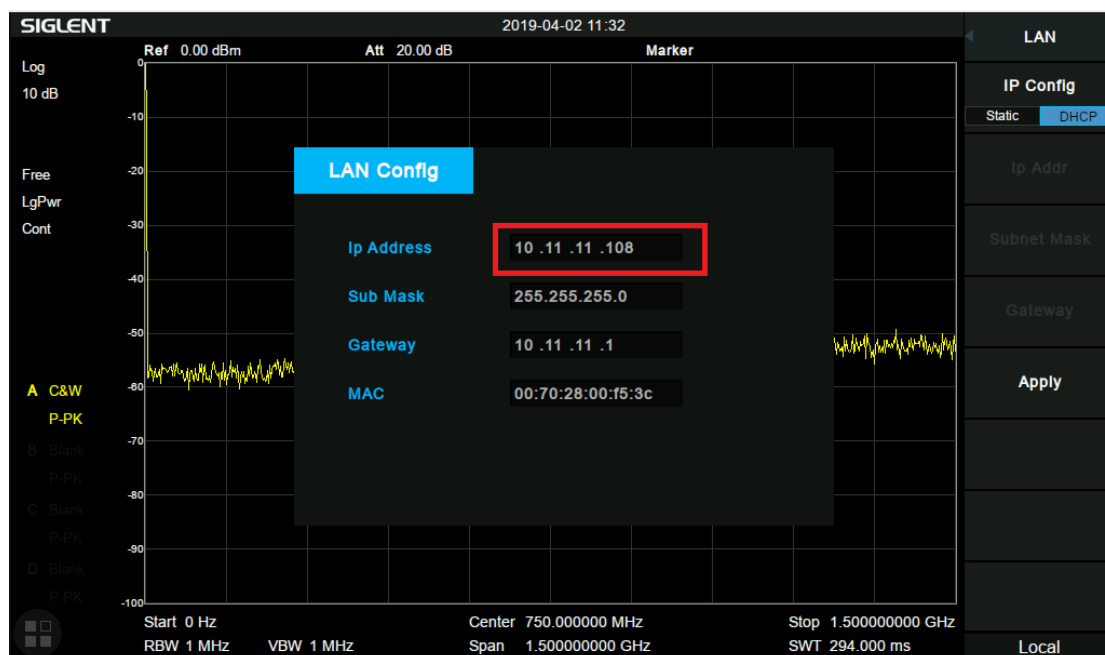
SIGLENT
2019-04-02 11:32
LAN
Ref 0.00 dBm
Att 20.00 dB
Marker
Log
10 dB
IP Config
Static DHCP
Free
LgPwr
Cont
Ip Addr
Subnet Mask
Gateway
Apply
A C&W
P-PK
B Blank
P-PK
C Blank
P-PK
D Blank
P-PK
0
-10
-20
-30
-40
-50
-60
-70
-80
-90
-100

LAN Config

Ip Address 10 .11 .11 .108
Sub Mask 255.255.255.0
Gateway 10 .11 .11 .1
MAC 00:70:28:00:f5:3c

Start 0 Hz
Center 750.000000 MHz
Stop 1.500000000 GHz
RBW 1 MHz
VBW 1 MHz
Span 1.500000000 GHz
SWT 294.000 ms
Local